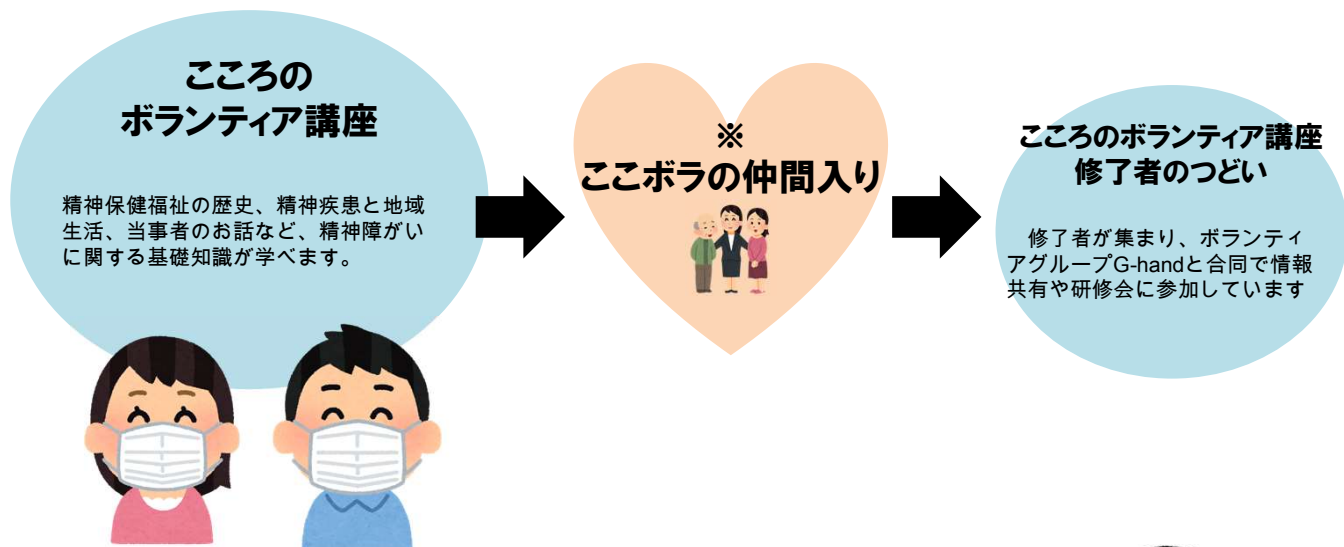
こころの
ボランティア講座

精神保健福祉の歴史、精神疾患と地域生活、当事者のお話など、精神障がいに関する基礎知識が学べます。

※
ここボラの仲間入り

こころのボランティア講座
修了者のつどい

修了者が集まり、ボランティアグループG-handと合同で情報共有や研修会に参加しています